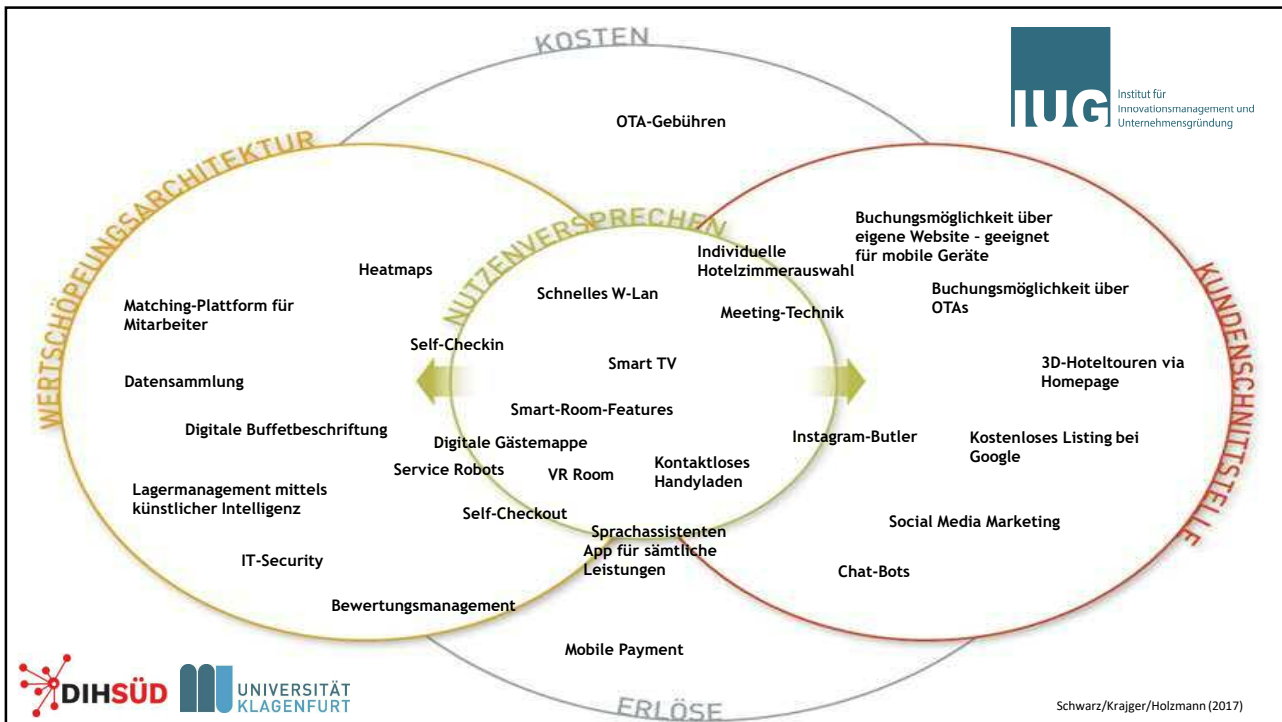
KOSTEN

IUG Institut für Innovationsmanagement und Unternehmensgründung

OTA-Gebühren

WERTSCHÖPFUNGSARCHITEKTUR

NUTZENVERSPRECHEN

KUNDENSCHNITTSTELLE

Buchungsmöglichkeit über eigene Website - geeignet für mobile Geräte

Individuelle Hotelzimmerauswahl

Heatmaps

Schnelles W-Lan

Buchungsmöglichkeit über OTAs

Matching-Plattform für Mitarbeiter

Meeting-Technik

Self-Checkin

Smart TV

3D-Hoteltouren via Homepage

Datensammlung

Smart-Room-Features

Instagram-Butler

Kostenloses Listing bei Google

Digitale Buffetbeschriftung

Digitale Gästemappe

Service Robots

VR Room

Kontaktloses Handyladen

Lagermanagement mittels künstlicher Intelligenz

Self-Checkout

Social Media Marketing

Sprachassistenten

App für sämtliche Leistungen

IT-Security

Chat-Bots

Bewertungsmanagement

Mobile Payment

DIHSÜD

UNIVERSITÄT KLAGENFURT

ERLÖSE

Schwarz/Krajger/Holzmann (2017)